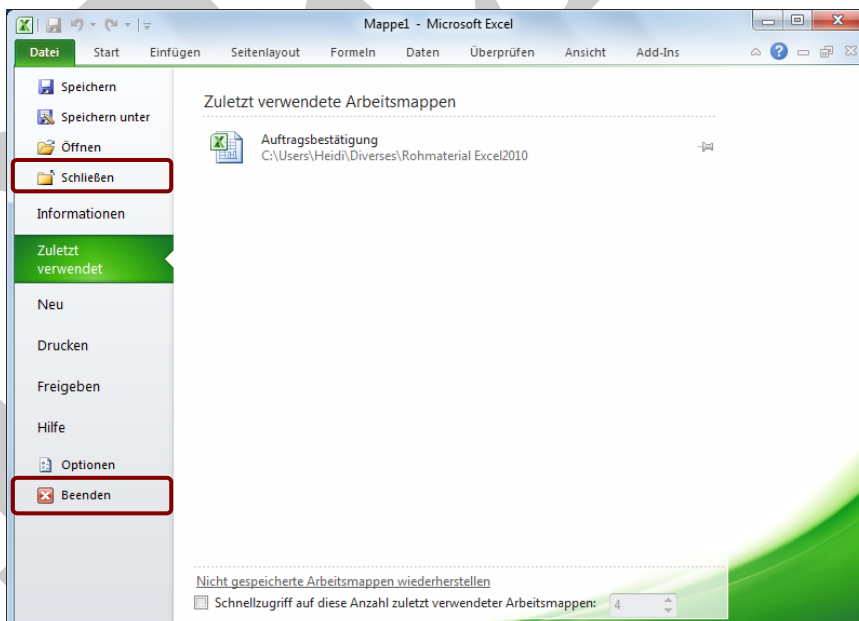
Mappe1 - Microsoft Excel

Datei | Start | Einfügen | Seitenlayout | Formeln | Daten | Überprüfen | Ansicht | Add-Ins

Speichern
Speichern unter
Öffnen
Schließen
Informationen
Zuletzt verwendet
Neu
Drucken
Freigeben
Hilfe
Optionen
Beenden

Zuletzt verwendete Arbeitsmappen

Auftragsbestätigung
C:\Users\Heidi\Diverses\Rohmaterial Excel2010

Nicht gespeicherte Arbeitsmappen wiederherstellen

Schnellzugriff auf diese Anzahl zuletzt verwendeter Arbeitsmappen: 4